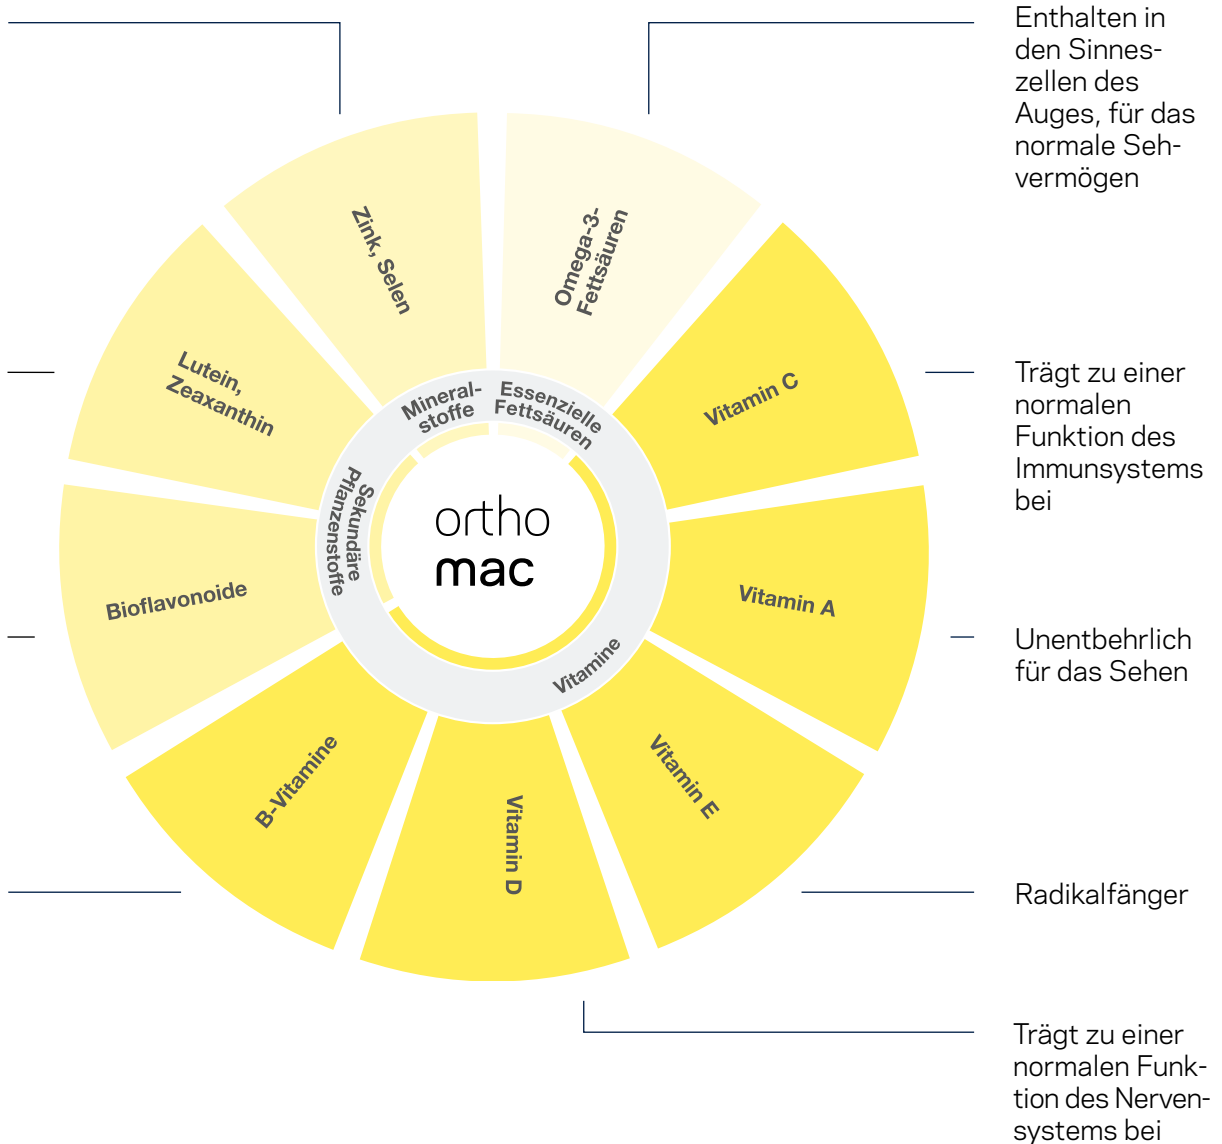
Enthalten in den Sinneszellen des Auges, für das normale Sehvermögen

Trägt zu einer normalen Funktion des Immunsystems bei

Unentbehrlich für das Sehen

Radikalfänger

Trägt zu einer normalen Funktion des Nervensystems bei

Zink, Selen

Omega-3-Fettsäuren

Lutein, Zeaxanthin

Vitamin C

Bioflavonoide

Vitamin A

B-Vitamine

Vitamin D

Vitamin E

Mineralstoffe

Essenzielle Fettsäuren

Sekundäre Pflanzenstoffe

Vitamine

ortho
mac